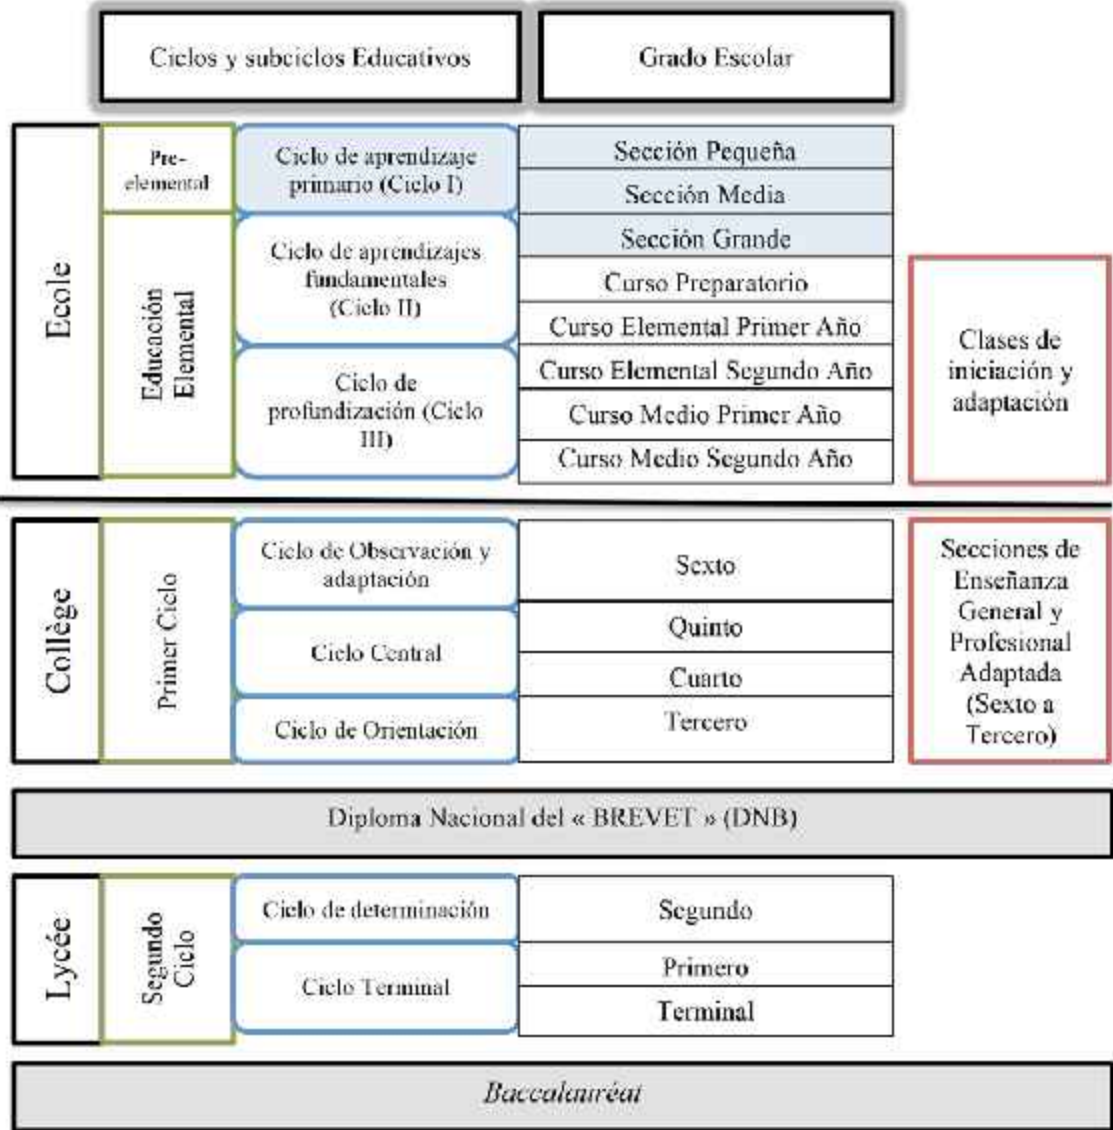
Ciclos y subciclos Educativos

Grado Escolar

Ecole

Pre-elemental

Educación Elemental

Ciclo de aprendizaje primario (Ciclo I)

Ciclo de aprendizajes fundamentales (Ciclo II)

Ciclo de profundización (Ciclo III)

Sección Pequeña

Sección Media

Sección Grande

Curso Preparatorio

Curso Elemental Primer Año

Curso Elemental Segundo Año

Curso Medio Primer Año

Curso Medio Segundo Año

Clases de iniciación y adaptación

Collège

Primer Ciclo

Ciclo de Observación y adaptación

Ciclo Central

Ciclo de Orientación

Sexto

Quinto

Cuarto

Tercero

Secciones de Enseñanza General y Profesional Adaptada (Sexto a Tercero)

Diploma Nacional del « BREVET » (DNB)

Lycée

Segundo Ciclo

Ciclo de determinación

Ciclo Terminal

Segundo

Primero

Terminal

*Baccalauréat*